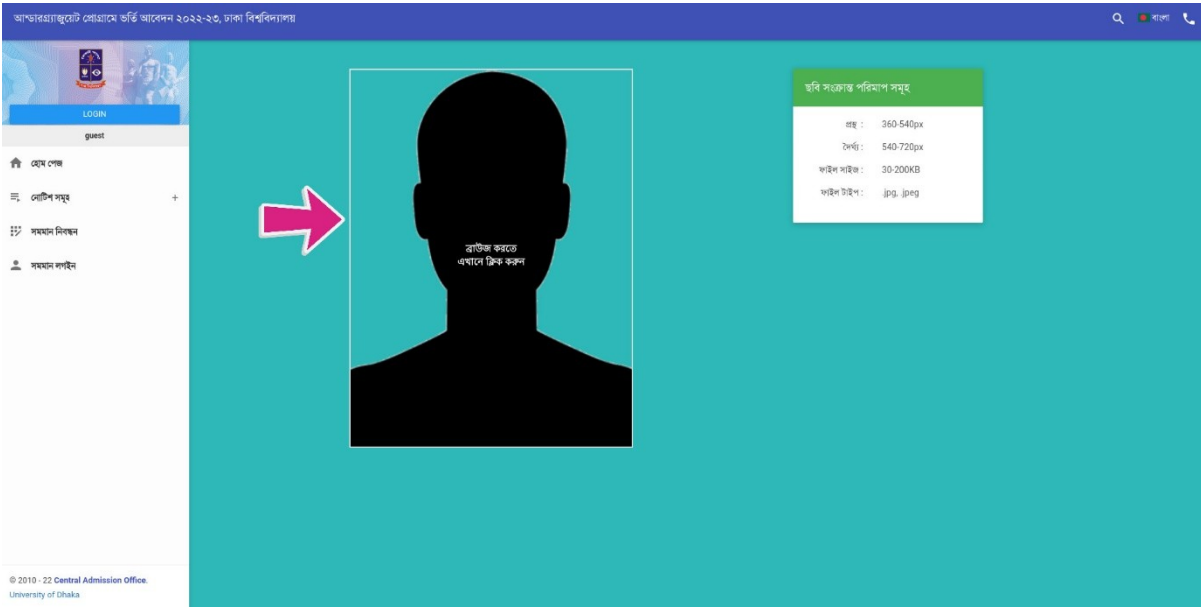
আন্ডারগ্রাজুয়েট প্রোগ্রামে ভর্তি আবেদন ২০২২-২৩, ঢাকা বিশ্ববিদ্যালয়

বাংলা

LOGIN

guest

হোম পেজ

নোটিশ সমূহ +

সমমান নিবন্ধন

সমমান লগইন

© 2010 - 22 Central Admission Office, University of Dhaka

ব্রাউজ করতে এখানে ক্লিক করুন

ছবি সংক্রান্ত পরিমাপ সমূহ

| | |
|---|---|
| প্রস্থ : | 360-540px |
| দৈর্ঘ্য : | 540-720px |
| ফাইল সাইজ : | 30-200KB |
| ফাইল টাইপ : | .jpg, .jpeg |